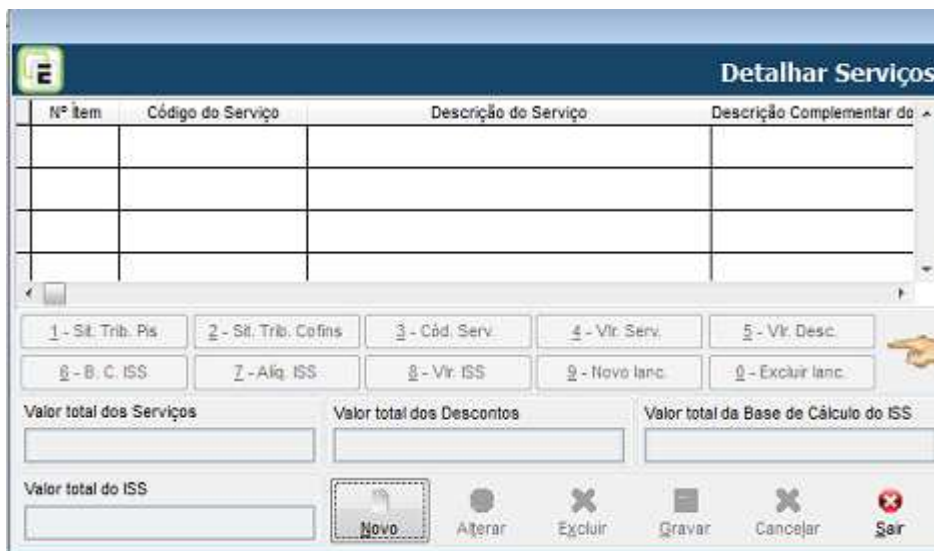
Detalhar Serviços

| Nº Item | Código do Serviço | Descrição do Serviço | Descrição Complementar do |
|---|---|---|---|
| | | | |
| | | | |
| | | | |
| | | | |

1 - Sit. Trib. Pis
2 - Sit. Trib. Cofins
3 - Cód. Serv.
4 - Vlr. Serv.
5 - Vlr. Desc.
6 - B. C. ISS
7 - Alíq. ISS
8 - Vlr. ISS
9 - Novo lanc.
0 - Excluir lanc.

Valor total dos Serviços
Valor total dos Descontos
Valor total da Base de Cálculo do ISS
Valor total do ISS

Novo
Alterar
Excluir
Gravar
Cancelar
Sair